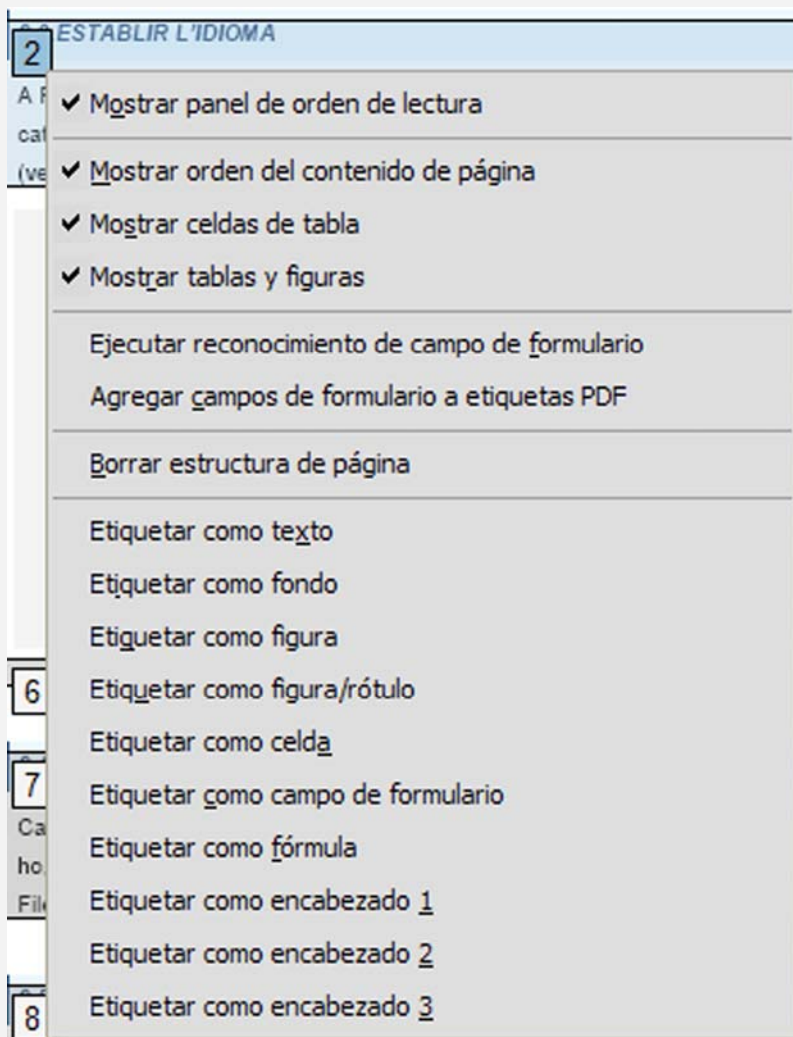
2
ESTABLIR L'IDIOMA
A
cat
(ve

✔ Mostrar panel de orden de lectura

✔ Mostrar orden del contenido de página
✔ Mostrar celdas de tabla
✔ Mostrar tablas y figuras

Ejecutar reconocimiento de campo de formulario
Agregar campos de formulario a etiquetas PDF

Borrar estructura de página

Etiquetar como texto
Etiquetar como fondo
Etiquetar como figura
Etiquetar como figura/rótulo
Etiquetar como celda
Etiquetar como campo de formulario
Etiquetar como fórmula
Etiquetar como encabezado 1
Etiquetar como encabezado 2
Etiquetar como encabezado 3

6
7
Ca
ho
Fil
8